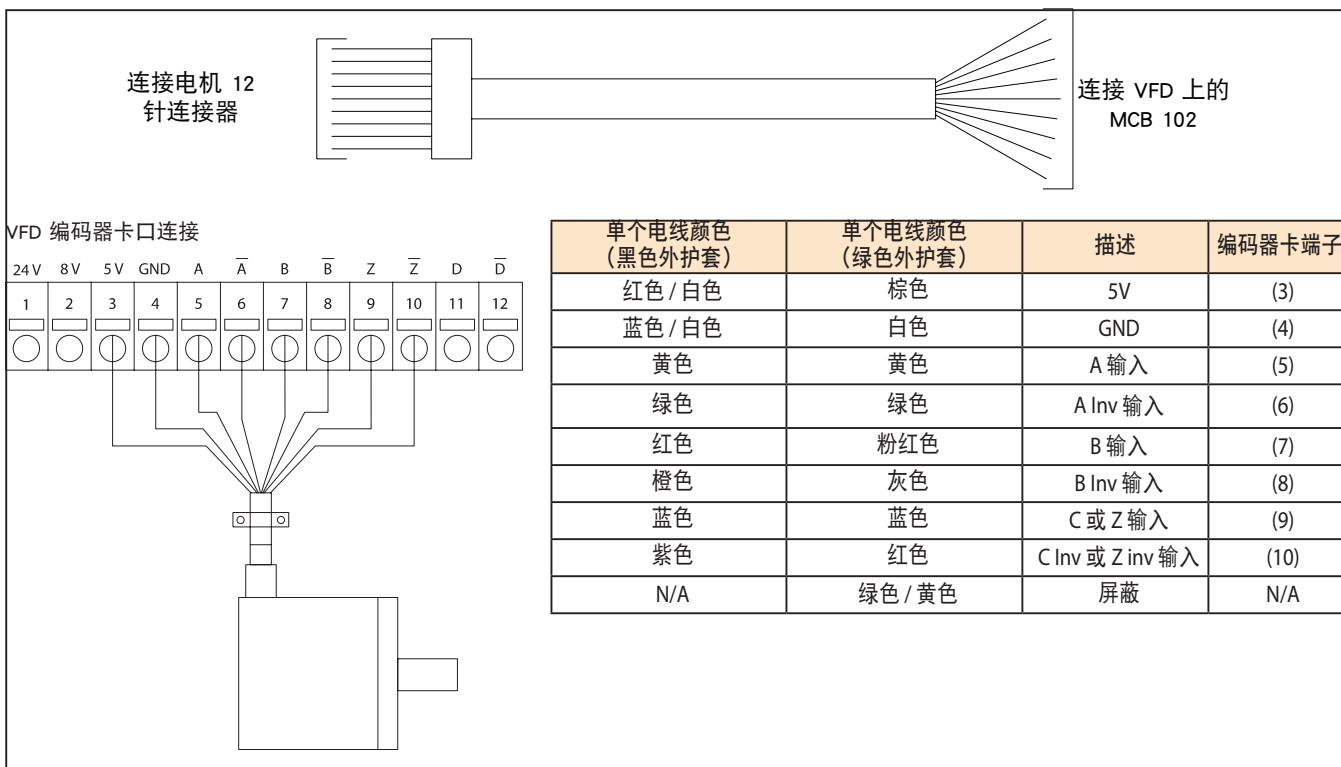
连接电机 12 针连接器

连接 VFD 上的 MCB 102

VFD 编码器卡口连接

| 24 V | 8 V | 5 V | GND | A | $\overline{A}$ | B | $\overline{B}$ | Z | $\overline{Z}$ | D | $\overline{D}$ |
|---|---|---|---|---|---|---|---|---|---|---|---|
| 1 | 2 | 3 | 4 | 5 | 6 | 7 | 8 | 9 | 10 | 11 | 12 |

| 单个电线颜色（黑色外护套） | 单个电线颜色（绿色外护套） | 描述 | 编码器卡端子 |
|---|---|---|---|
| 红色 / 白色 | 棕色 | 5V | (3) |
| 蓝色 / 白色 | 白色 | GND | (4) |
| 黄色 | 黄色 | A 输入 | (5) |
| 绿色 | 绿色 | A Inv 输入 | (6) |
| 红色 | 粉红色 | B 输入 | (7) |
| 橙色 | 灰色 | B Inv 输入 | (8) |
| 蓝色 | 蓝色 | C 或 Z 输入 | (9) |
| 紫色 | 红色 | C Inv 或 Z inv 输入 | (10) |
| N/A | 绿色 / 黄色 | 屏蔽 | N/A |